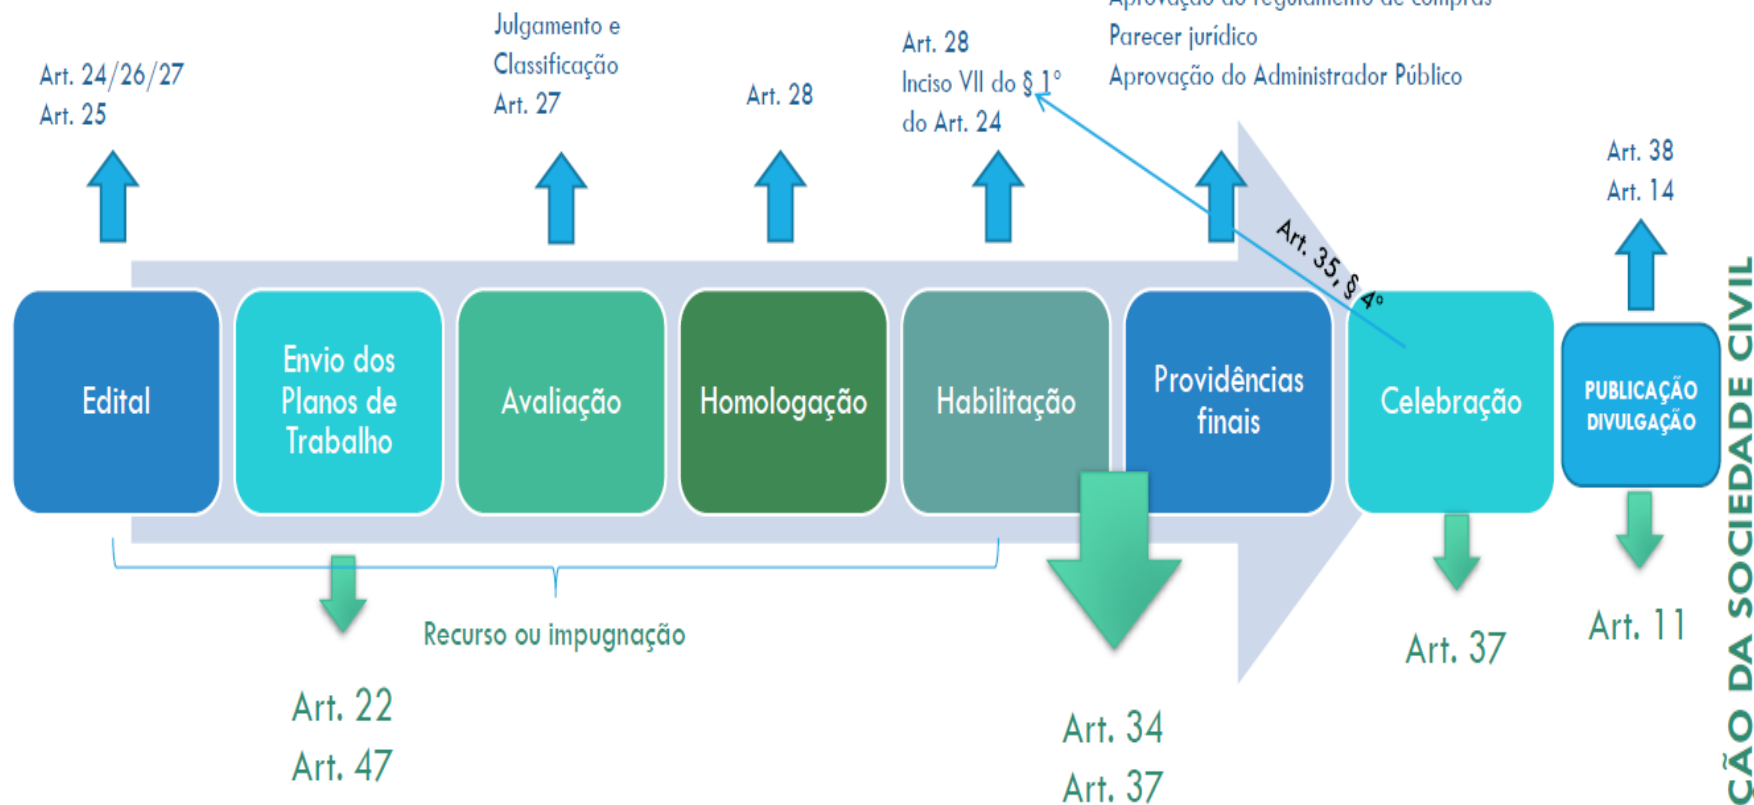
Art. 24/26/27
Art. 25

Julgamento e Classificação
Art. 27

Art. 28

Art. 28
Inciso VII do § 1º do Art. 24

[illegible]
Parecer jurídico
Aprovação do Administrador Público

Art. 38
Art. 14

Art. 35, § 4º

Edital

Envio dos Planos de Trabalho

Avaliação

Homologação

Habilitação

Providências finais

Celebração

PUBLICAÇÃO DIVULGAÇÃO

Recurso ou impugnação

Art. 22
Art. 47

Art. 34
Art. 37

Art. 37

Art. 11

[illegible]ÇÃO DA SOCIEDADE CIVIL